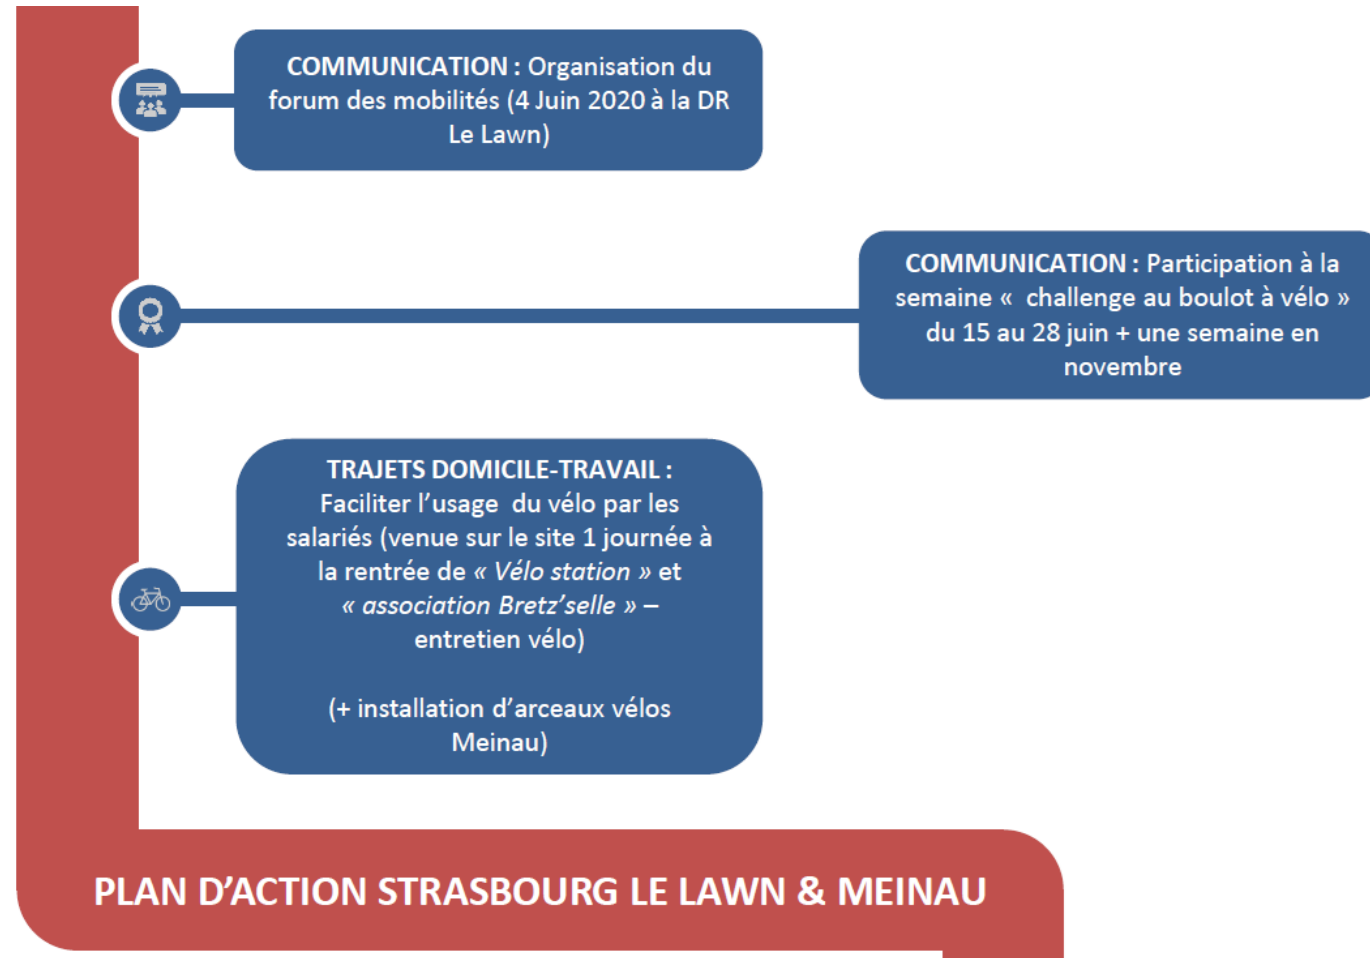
COMMUNICATION : Organisation du forum des mobilités (4 Juin 2020 à la DR Le Lawn)

COMMUNICATION : Participation à la semaine « challenge au boulot à vélo » du 15 au 28 juin + une semaine en novembre

TRAJETS DOMICILE-TRAVAIL : Faciliter l'usage du vélo par les salariés (venue sur le site 1 journée à la rentrée de « Vélo station » et « association Bretz'selle » – entretien vélo)

(+ installation d'arceaux vélos Meinau)

PLAN D'ACTION STRASBOURG LE LAWN & MEINAU